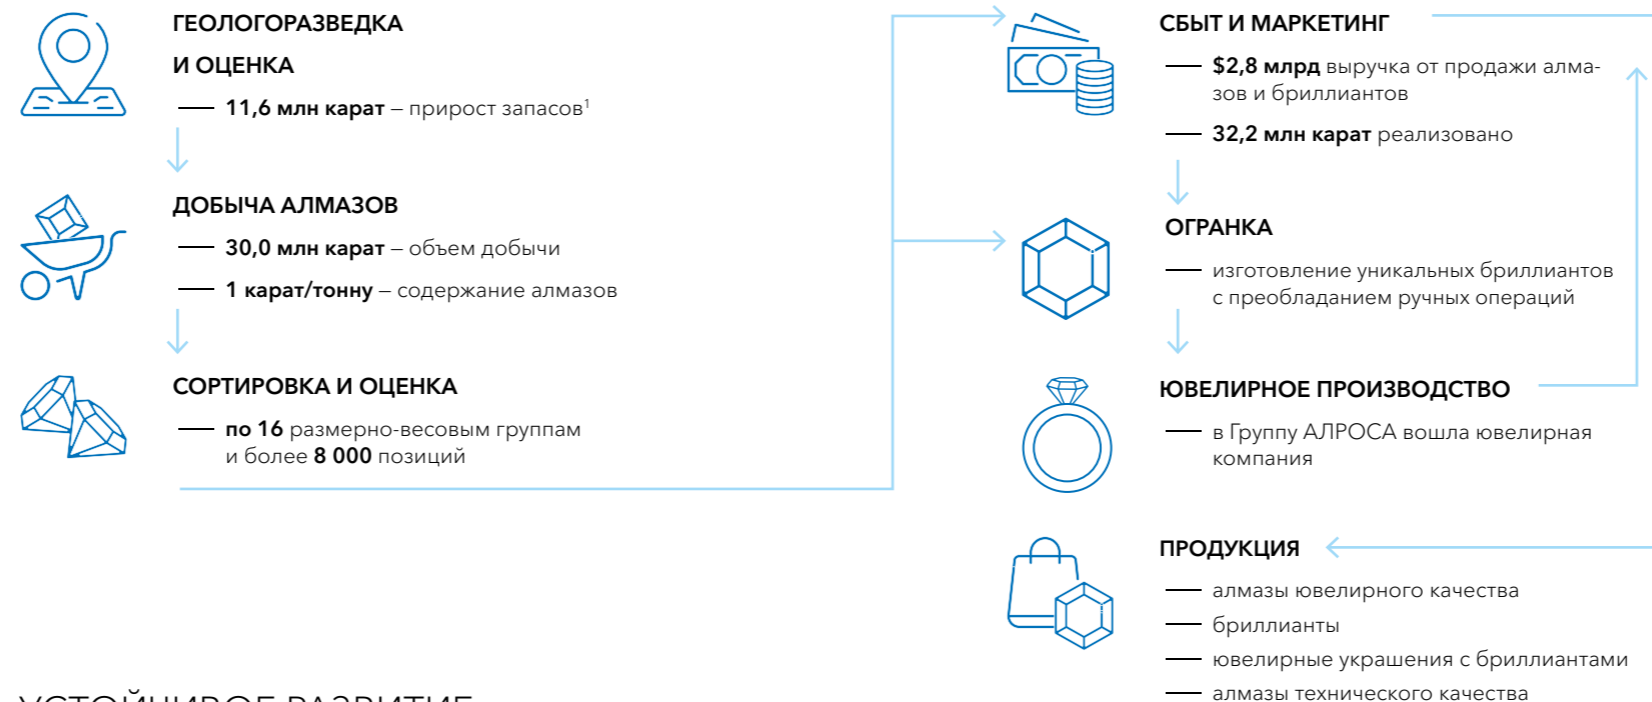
ГЕОЛОГОРАЗВЕДКА И ОЦЕНКА

— **11,6 млн карат** – прирост запасов$^1$

ДОБЫЧА АЛМАЗОВ

— **30,0 млн карат** – объем добычи

— **1 карат/тонну** – содержание алмазов

СОРТИРОВКА И ОЦЕНКА

— **по 16** размерно-весовым группам и более **8 000** позиций

СБЫТ И МАРКЕТИНГ

— **$2,8 млрд** выручка от продажи алмазов и бриллиантов

— **32,2 млн карат** реализовано

ОГРАНКА

— изготовление уникальных бриллиантов с преобладанием ручных операций

ЮВЕЛИРНОЕ ПРОИЗВОДСТВО

— в Группу АЛРОСА вошла ювелирная компания

ПРОДУКЦИЯ

— алмазы ювелирного качества

— бриллианты

— ювелирные украшения с бриллиантами

— алмазы технического качества

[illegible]